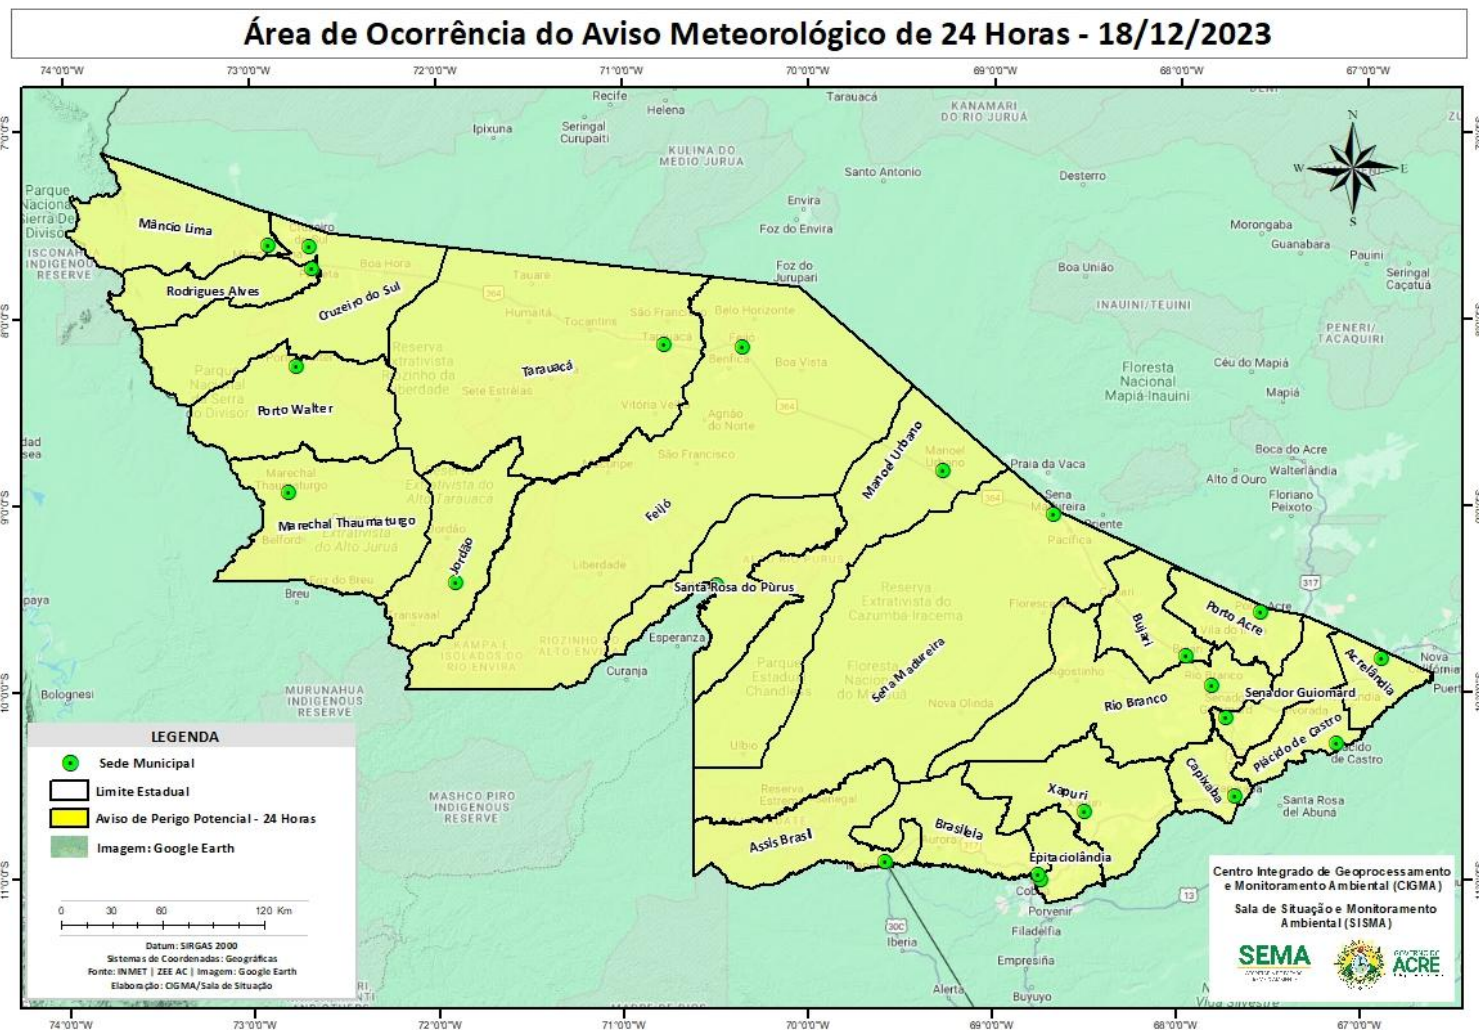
Área de Ocorrência do Aviso Meteorológico de 24 Horas - 18/12/2023

74°0'0"W 73°0'0"W 72°0'0"W 71°0'0"W 70°0'0"W 69°0'0"W 68°0'0"W 67°0'0"W

7°0'0"S 8°0'0"S 9°0'0"S 10°0'0"S 11°0'0"S

N
W
E
S

Mâncio Lima
Rodrigues Alves
Cruzeiro do Sul
Porto Walter
Marechal Thaumaturgo
Jordão
Tarauacá
Feijó
Santa Rosa do Purus
Manoel Urbano
Sena Madureira
Bujari
Porto Acre
Acrelândia
Senador Guiomard
Rio Branco
Plácido de Castro
Capixaba
Xapuri
Brasiléia
Epitaciolândia
Assis Brasil

Recife
Helena
Tarauacá
Ipixuna
Seringal Curupaiti
KULINA DO MEDIO JURUA
KANAMARI DO RIO JURUÁ
Santo Antonio
Desterro
Envira
Foz do Envira
Foz do Jurupari
Boa União
Morongaba
Guanabara
Pauini
Seringal Caçatuá
INAUINI/TEUINI
PENERI/TACAQUIRI
Floresta Nacional Mapiá-Inauini
Céu do Mapiá
Mapiá
Boca do Acre
Walterlândia
Alto d Ouro
Floriano Peixoto
Praia da Vaca
Parque Nacional Serra Do Divisor
ISCONAHUA INDIGENOUS RESERVE
Boa Hora
Tauare
Humaitá
Tocantins
São Francisco
Belo Horizonte
Boa Vista
Reserva Extrativista Riozinho da Liberdade
Sete Estrelas
Vitória
Agrião do Norte
São Francisco
Breu
Bolognesi
MURUNAHUA INDIGENOUS RESERVE
MASHCO PIRO INDIGENOUS RESERVE
Esperanza
Curanja
Liberdade
Reserva Extrativista do Cazumbá Iracema
Floresta Nacional do Macauã
Nova Olinda
Parque Estadual Chandless
Reserva Extrativista Chico Mendes
Pacifica
Sena Madureira
Santa Rosa del Abunã
Porvenir
Filadelfia
Empresiña
Iberia
Alerta
Buyuyo
Cobija
Nova Califórnia
Puerto
Transvaal
Belford
Foz do Breu

LEGENDA
Sede Municipal
Limite Estadual
Aviso de Perigo Potencial - 24 Horas
Imagem: Google Earth

0 30 60 120 Km

Datum: SIRGAS 2000
Sistemas de Coordenadas: Geográficas
Fonte: INMET | ZEE AC | Imagem: Google Earth
Elaboração: CIGMA/Sala de Situação

Centro Integrado de Geoprocessamento e Monitoramento Ambiental (CIGMA)
Sala de Situação e Monitoramento Ambiental (SISMA)
SEMA
ACRE